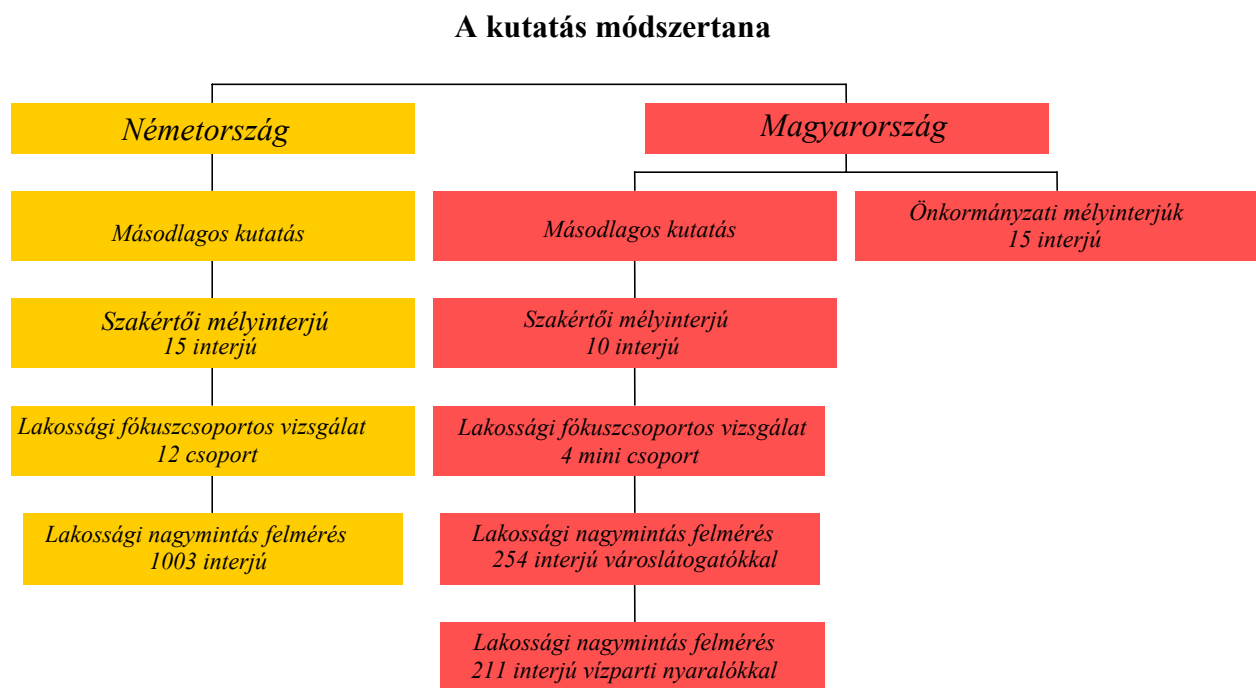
A kutatás módszertana

Németország

Másodlagos kutatás

Szakértői mélyinterjú
15 interjú

Lakossági fókuszcsoportos vizsgálat
12 csoport

Lakossági nagymintás felmérés
1003 interjú

Magyarország

Másodlagos kutatás

Szakértői mélyinterjú
10 interjú

Lakossági fókuszcsoportos vizsgálat
4 mini csoport

Lakossági nagymintás felmérés
254 interjú városlátogatókkal

Lakossági nagymintás felmérés
211 interjú vízparti nyaralókkal

Önkormányzati mélyinterjúk
15 interjú